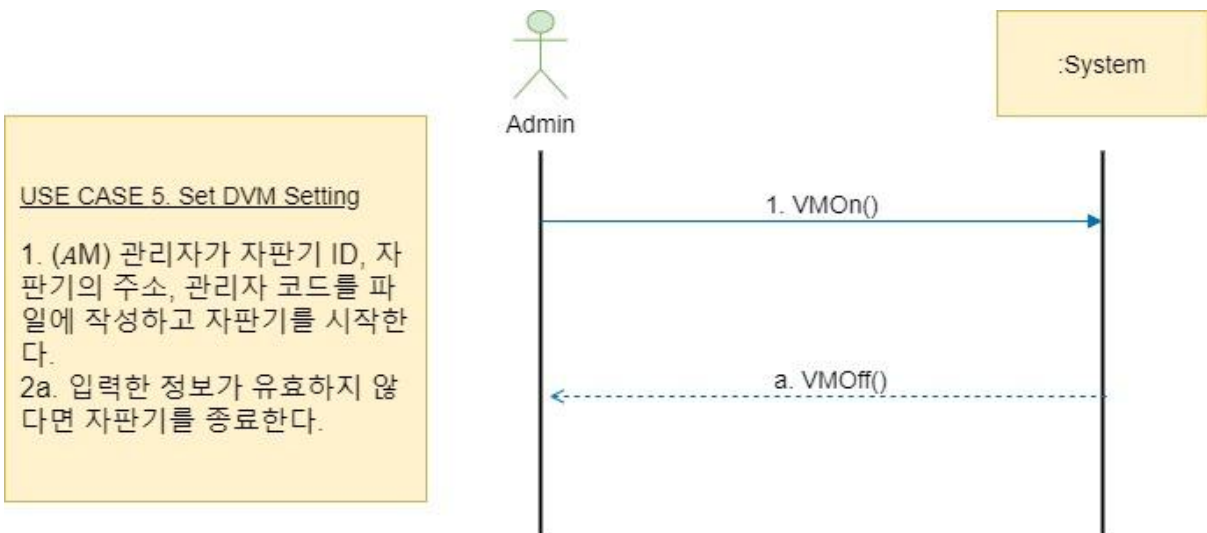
USE CASE 5. Set DVM Setting

1. (AM) 관리자가 자판기 ID, 자판기의 주소, 관리자 코드를 파일에 작성하고 자판기를 시작한다.
2a. 입력한 정보가 유효하지 않다면 자판기를 종료한다.

Admin

:System

1. VMOn()

a. VMOff()